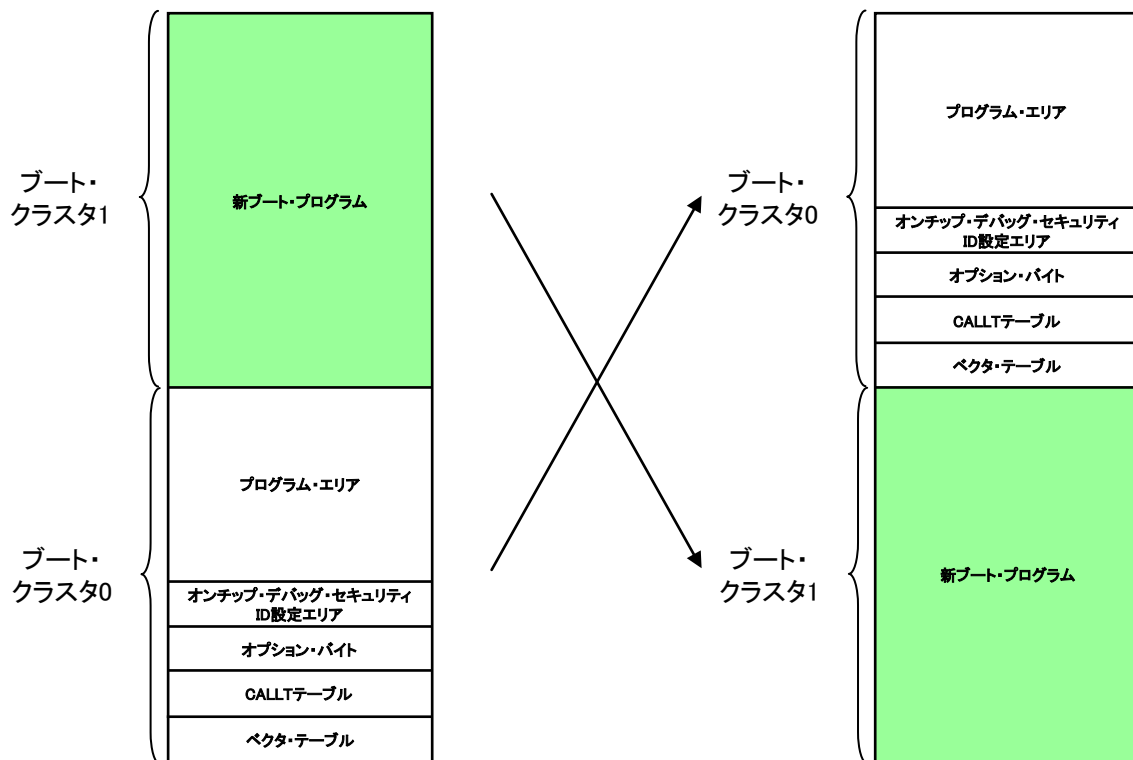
ブート・クラスタ1

新ブート・プログラム

ブート・クラスタ0

プログラム・エリア

オンチップ・デバッグ・セキュリティ ID設定エリア

オプション・バイト

CALLTテーブル

ベクタ・テーブル

ブート・クラスタ0

プログラム・エリア

オンチップ・デバッグ・セキュリティ ID設定エリア

オプション・バイト

CALLTテーブル

ベクタ・テーブル

ブート・クラスタ1

新ブート・プログラム